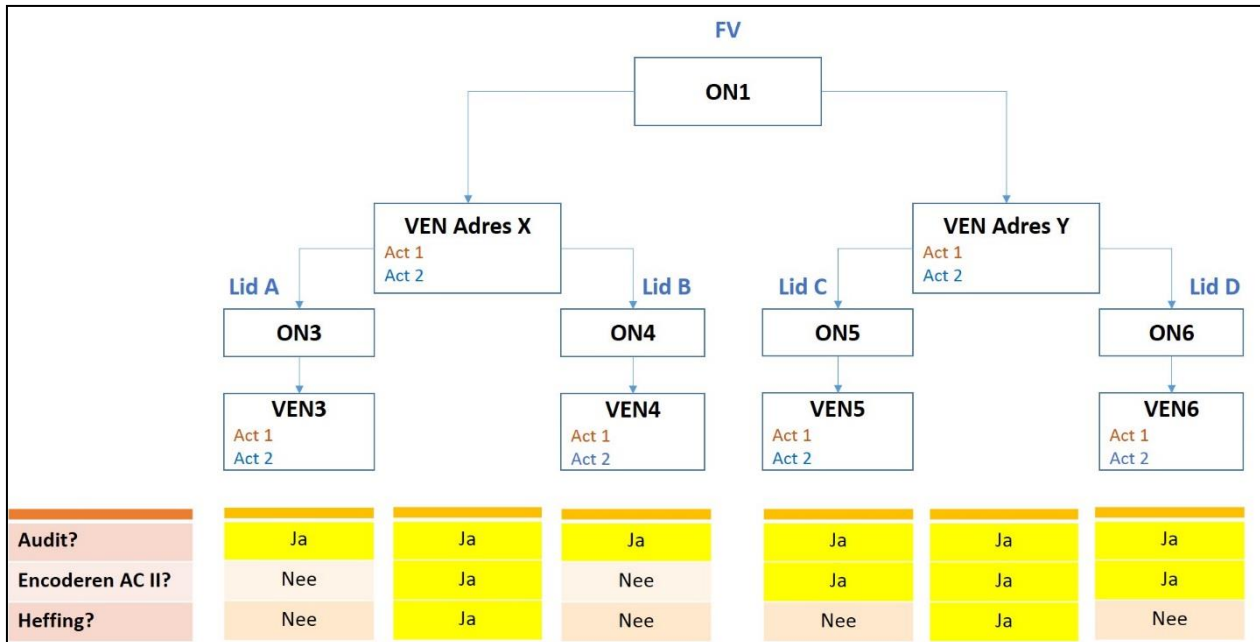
FV

ON1

VEN Adres X
Act 1
Act 2

VEN Adres Y
Act 1
Act 2

Lid A

ON3

VEN3
Act 1
Act 2

Lid B

ON4

VEN4
Act 1
Act 2

Lid C

ON5

VEN5
Act 1
Act 2

Lid D

ON6

VEN6
Act 1
Act 2

| | | | | | | |
|---|---|---|---|---|---|---|
| Audit? | Ja | Ja | Ja | Ja | Ja | Ja |
| Encoderen AC II? | Nee | Ja | Nee | Ja | Ja | Ja |
| Heffing? | Nee | Ja | Nee | Nee | Ja | Nee |